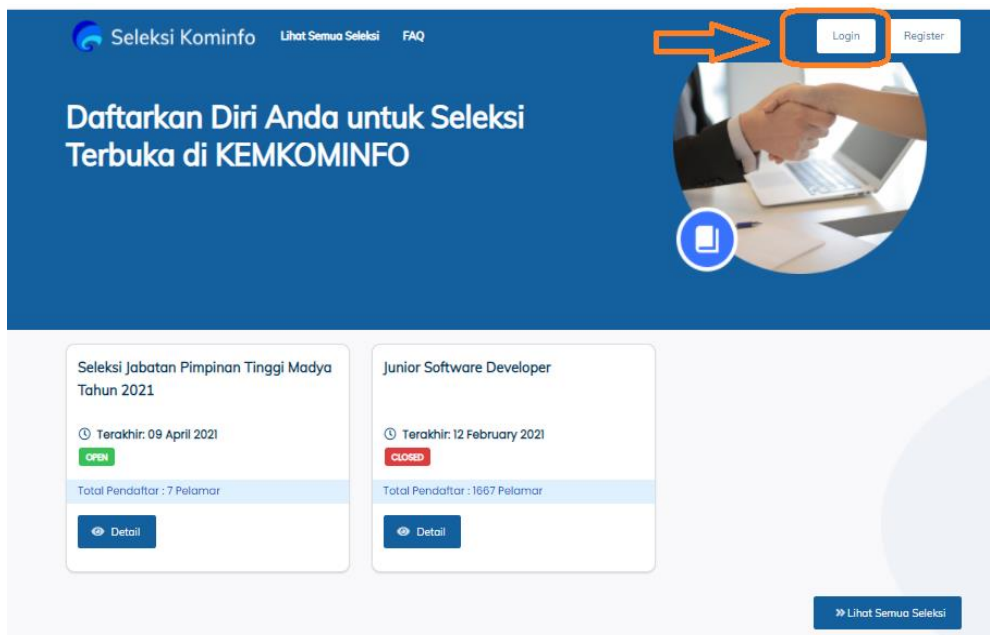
Seleksi Kominfo Lihat Semua Seleksi FAQ

Login Register

Daftarkan Diri Anda untuk Seleksi Terbuka di KEMKOMINFO

Seleksi Jabatan Pimpinan Tinggi Madya Tahun 2021

Terakhir: 09 April 2021

OPEN

Total Pendaftar : 7 Pelamar

Detail

Junior Software Developer

Terakhir: 12 February 2021

CLOSED

Total Pendaftar : 1667 Pelamar

Detail

» Lihat Semua Seleksi